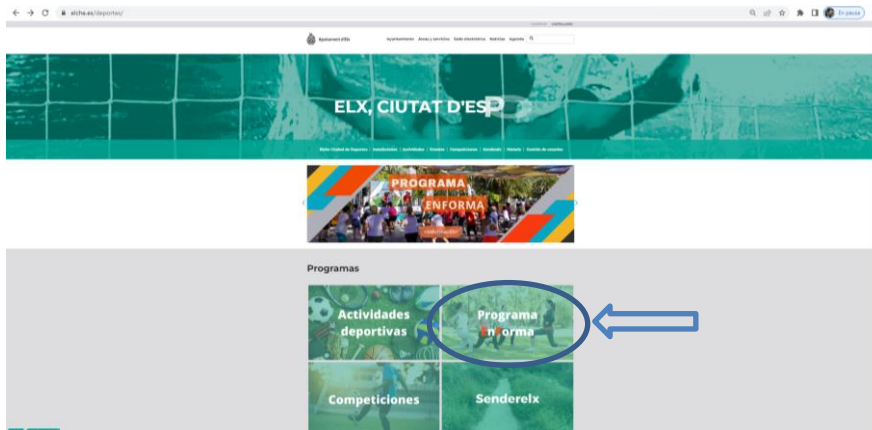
elche.es/deportes/

En pausa

Ajuntament d'Elx

Ayuntamiento Áreas y servicios Sede electrónica Noticias Agenda

ELX, CIUTAT D'ESP

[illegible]

PROGRAMA
ENFORMA

Programas

Actividades deportivas

Programa Enforma

Competiciones

Senderelx